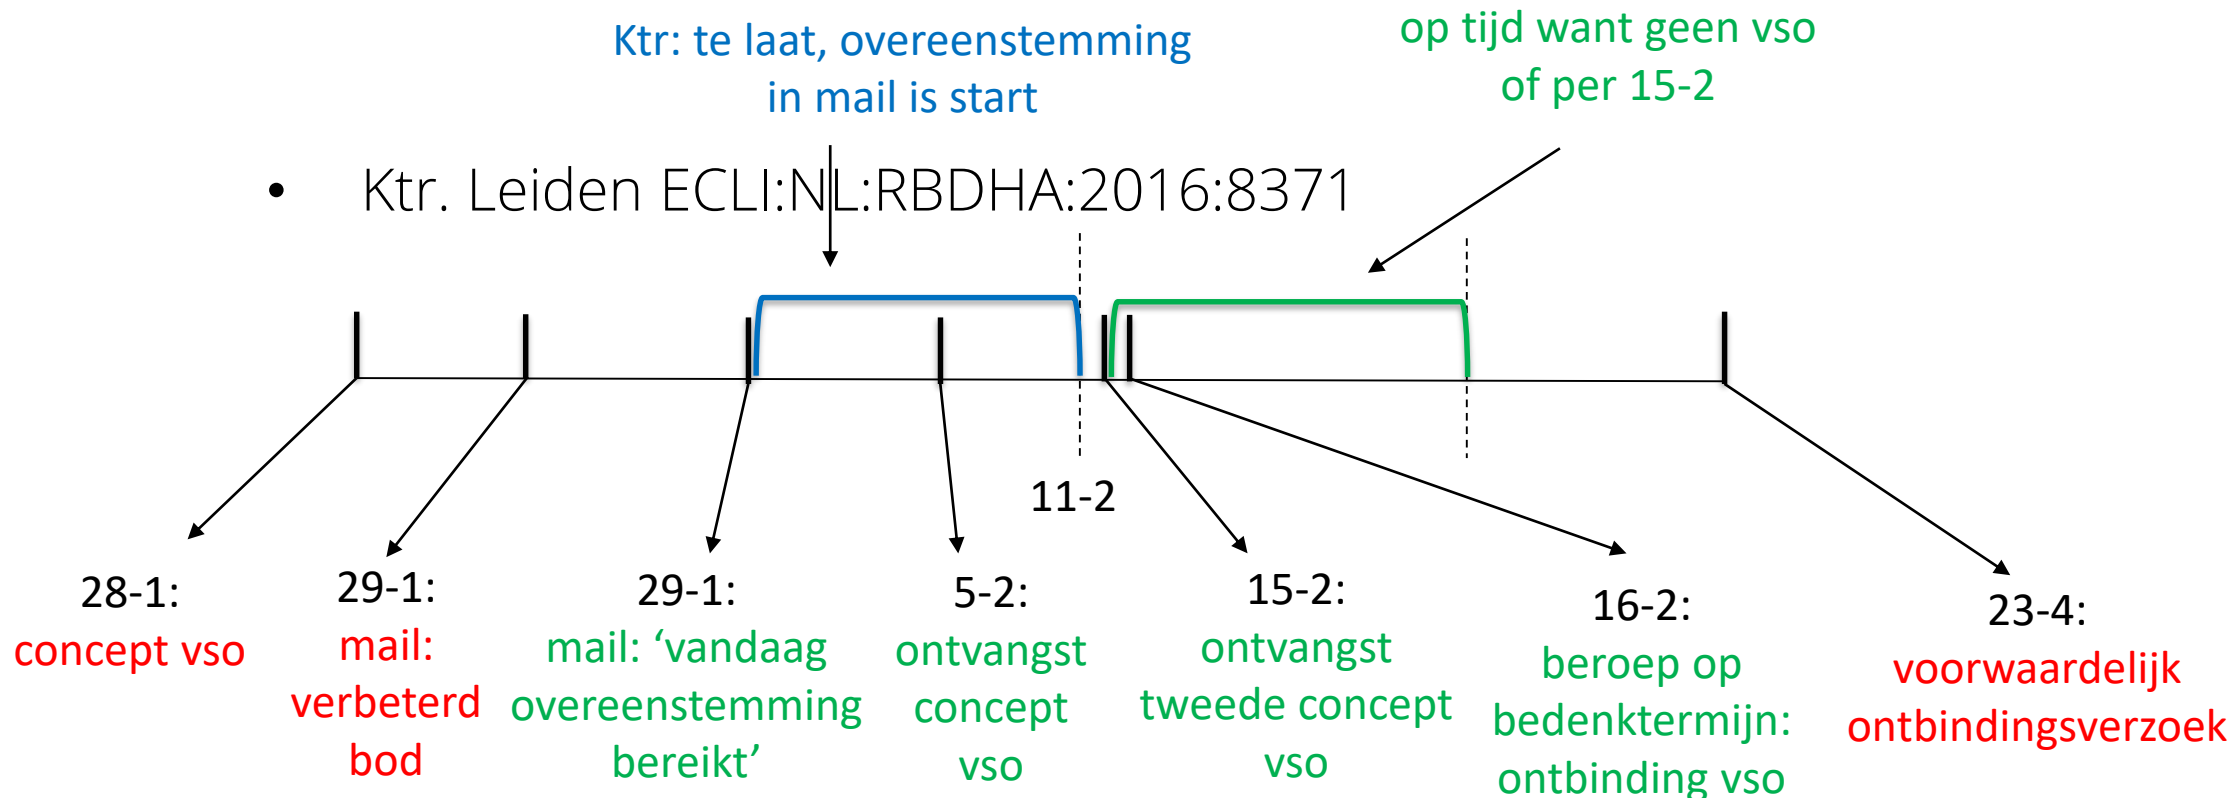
Ktr: te laat, overeenstemming in mail is start

op tijd want geen vso of per 15-2

• Ktr. Leiden ECLI:NL:RBDHA:2016:8371

11-2

28-1:
concept vso

29-1:
mail: verbeterd bod

29-1:
mail: 'vandaag overeenstemming bereikt'

5-2:
ontvangst concept vso

15-2:
ontvangst tweede concept vso

16-2:
beroep op bedenktermijn: ontbinding vso

23-4:
voorwaardelijk ontbindingsverzoek